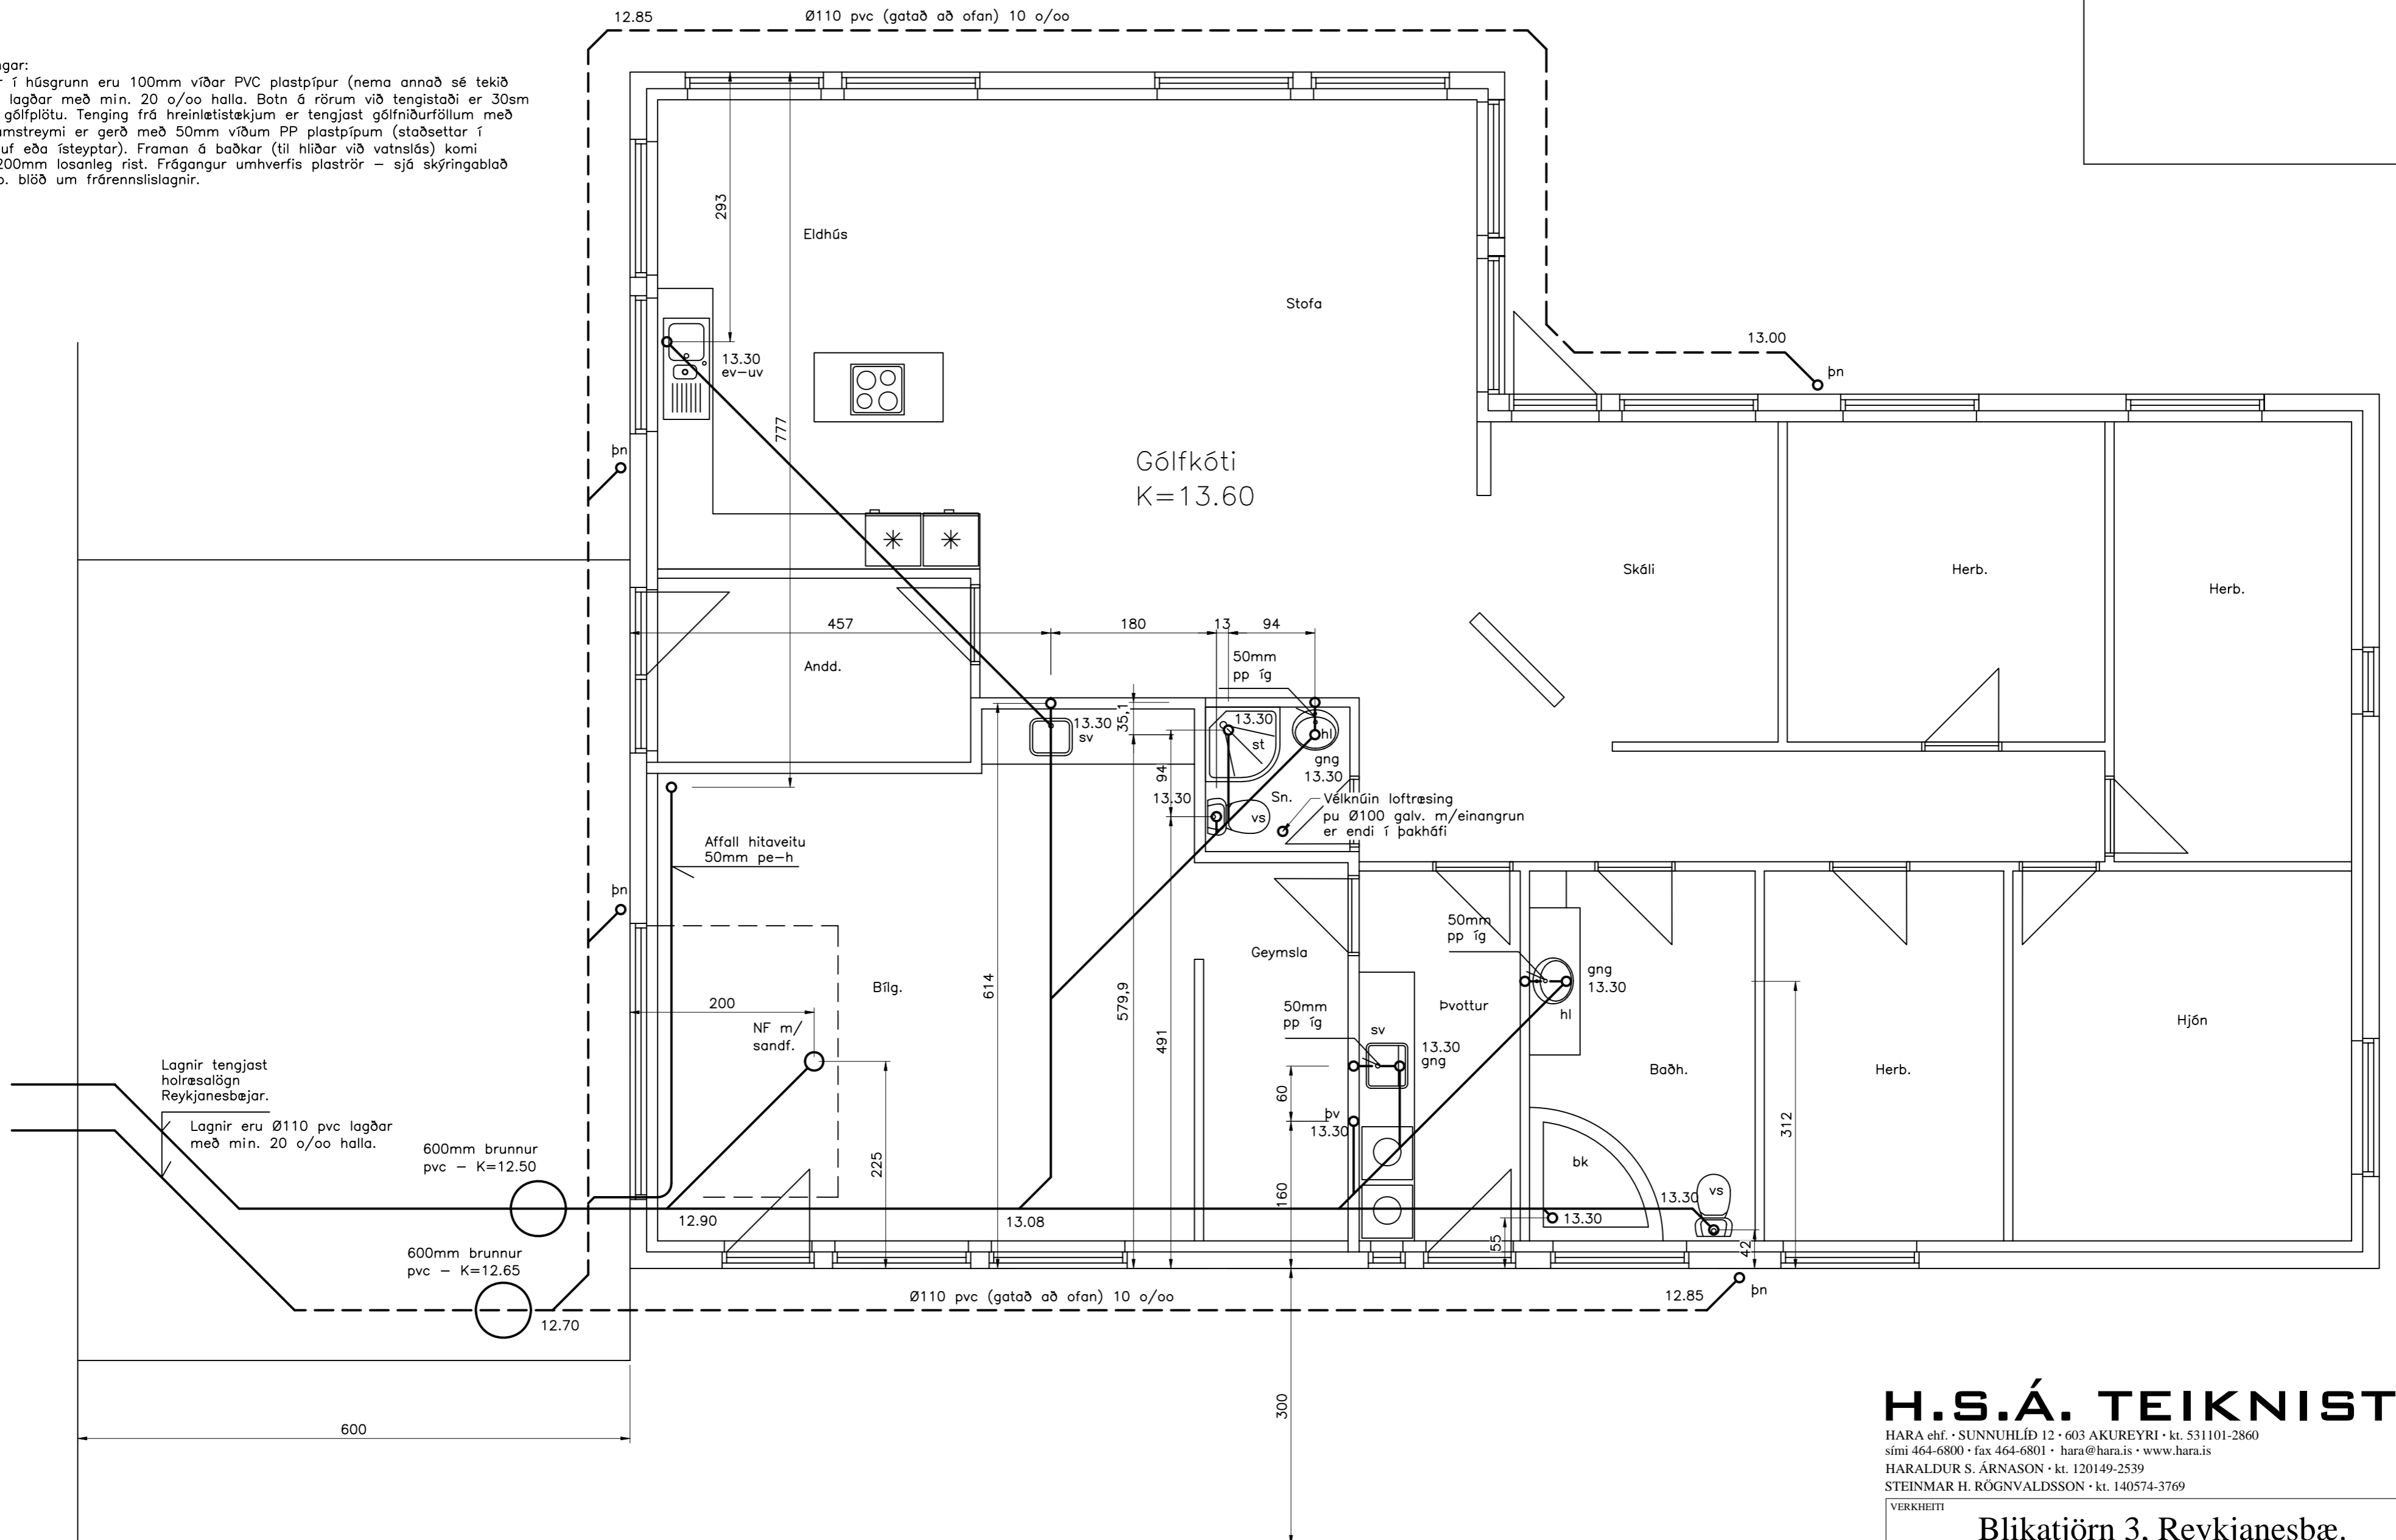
12.85 Ø110 pvc (gatað að ofan) 10 o/oo

gar:
r í húsgrunn eru 100mm víðar PVC plastpípur (nema annað sé tekið lagðar með min. 20 o/oo halla. Botn á rörum við tengistaði er 30sm gólfplötu. Tenging frá hreinlætistækjum er tengjast gólfniðurföllum með umstreymi er gerð með 50mm víðum PP plastpípum (staðsettar í uf eða ísteyptar). Framan á baðkar (til hliðar við vatnslás) komi 200mm losanleg rist. Frágangur umhverfis plaströr – sjá skýringablað o. blöð um frárennslislagnir.

293
Eldhús
Stofa
13.00
þn
13.30
ev–uv
777
þn
Gólfkóti
K=13.60
Skáli
Herb.
Herb.
457
180
13
94
50mm
pp íg
Andd.
13.30
sv
35,1
13.30
st
hl
gng
13.30
94
13,30
Sn.
vs
Vélknúin loftræsing
pu Ø100 galv. m/einangrun
er endi í þakháfi
Affall hitaveitu
50mm pe–h
þn
Geymsla
50mm
pp íg
gng
13.30
hl
Bílg.
614
579,9
491
200
NF m/
sandf.
50mm
pp íg
sv
Þvottur
13.30
gng
Hjón
Baðh.
Herb.
Lagnir tengjast
holræsalögn
Reykjanesbæjar.
Lagnir eru Ø110 pvc lagðar
með min. 20 o/oo halla.
600mm brunnur
pvc – K=12.50
225
60
þv
13.30
312
bk
160
13.30
vs
12.90
13.08
13.30
55
42
600mm brunnur
pvc – K=12.65
12.70
Ø110 pvc (gatað að ofan) 10 o/oo
12.85
þn
300
600
H.S.Á. TEIKNIST
HARA ehf. • SUNNUHLÍÐ 12 • 603 AKUREYRI • kt. 531101-2860
sími 464-6800 • fax 464-6801 • hara@hara.is • www.hara.is
HARALDUR S. ÁRNASON • kt. 120149-2539
STEINMAR H. RÖGNVALDSSON • kt. 140574-3769
VERKHEITI
Blikatjörn 3, Reykjanesbæ.